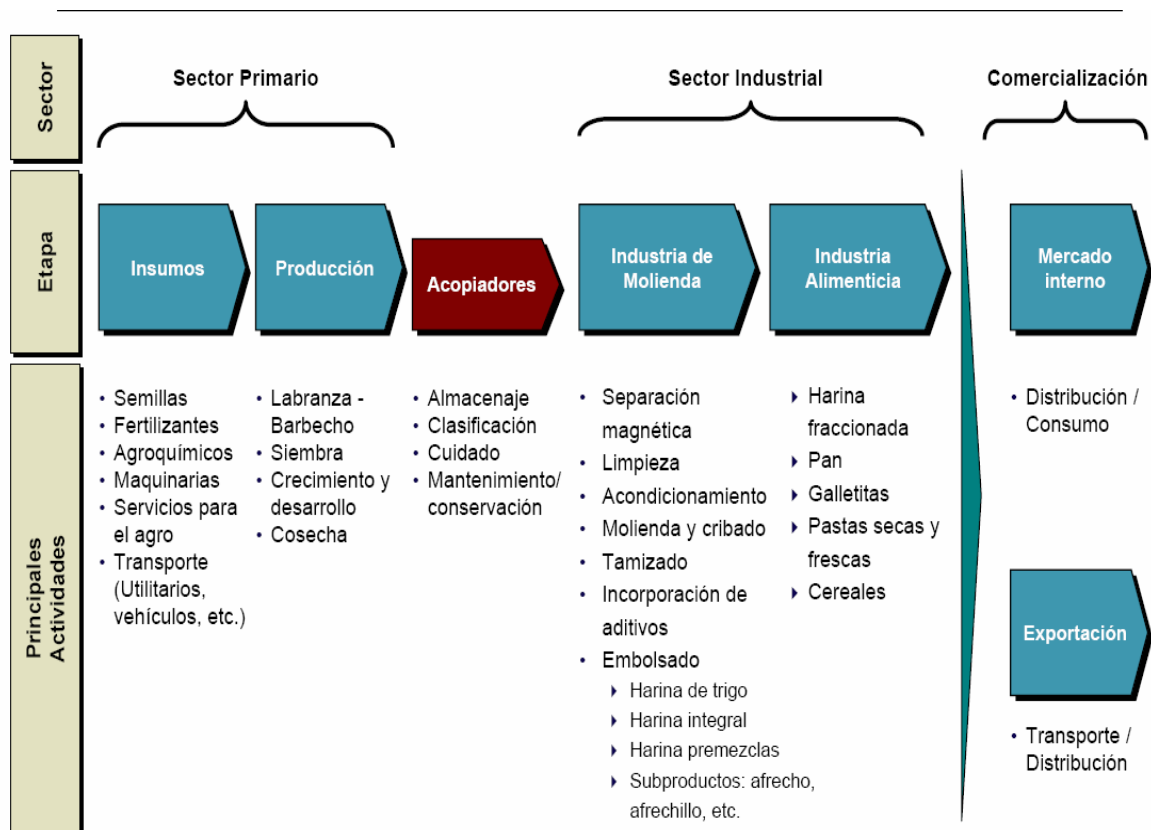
Sector

Sector Primario

Sector Industrial

Comercialización

Etapa

Insumos

Producción

Acopiadores

Industria de Molienda

Industria Alimenticia

Mercado interno

Exportación

Principales Actividades

• Semillas
• Fertilizantes
• Agroquímicos
• Maquinarias
• Servicios para el agro
• Transporte (Utilitarios, vehículos, etc.)

• Labranza - Barbecho
• Siembra
• Crecimiento y desarrollo
• Cosecha

• Almacenaje
• Clasificación
• Cuidado
• Mantenimiento/ conservación

• Separación magnética
• Limpieza
• Acondicionamiento
• Molienda y cribado
• Tamizado
• Incorporación de aditivos
• Embolsado
  ▸ Harina de trigo
  ▸ Harina integral
  ▸ Harina premezclas
  ▸ Subproductos: afrecho, afrechillo, etc.

▸ Harina fraccionada
▸ Pan
▸ Galletitas
▸ Pastas secas y frescas
▸ Cereales

• Distribución / Consumo

• Transporte / Distribución